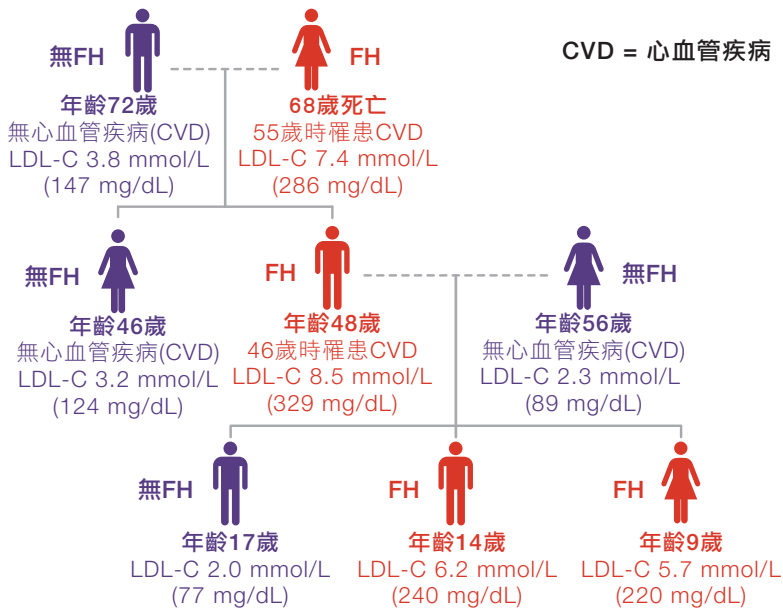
無FH

年齡72歲
無心血管疾病(CVD)
LDL-C 3.8 mmol/L
(147 mg/dL)

FH

68歲死亡
55歲時罹患CVD
LDL-C 7.4 mmol/L
(286 mg/dL)

CVD = 心血管疾病

無FH

年齡46歲
無心血管疾病(CVD)
LDL-C 3.2 mmol/L
(124 mg/dL)

FH

年齡48歲
46歲時罹患CVD
LDL-C 8.5 mmol/L
(329 mg/dL)

無FH

年齡56歲
無心血管疾病(CVD)
LDL-C 2.3 mmol/L
(89 mg/dL)

無FH

年齡17歲
LDL-C 2.0 mmol/L
(77 mg/dL)

FH

年齡14歲
LDL-C 6.2 mmol/L
(240 mg/dL)

FH

年齡9歲
LDL-C 5.7 mmol/L
(220 mg/dL)